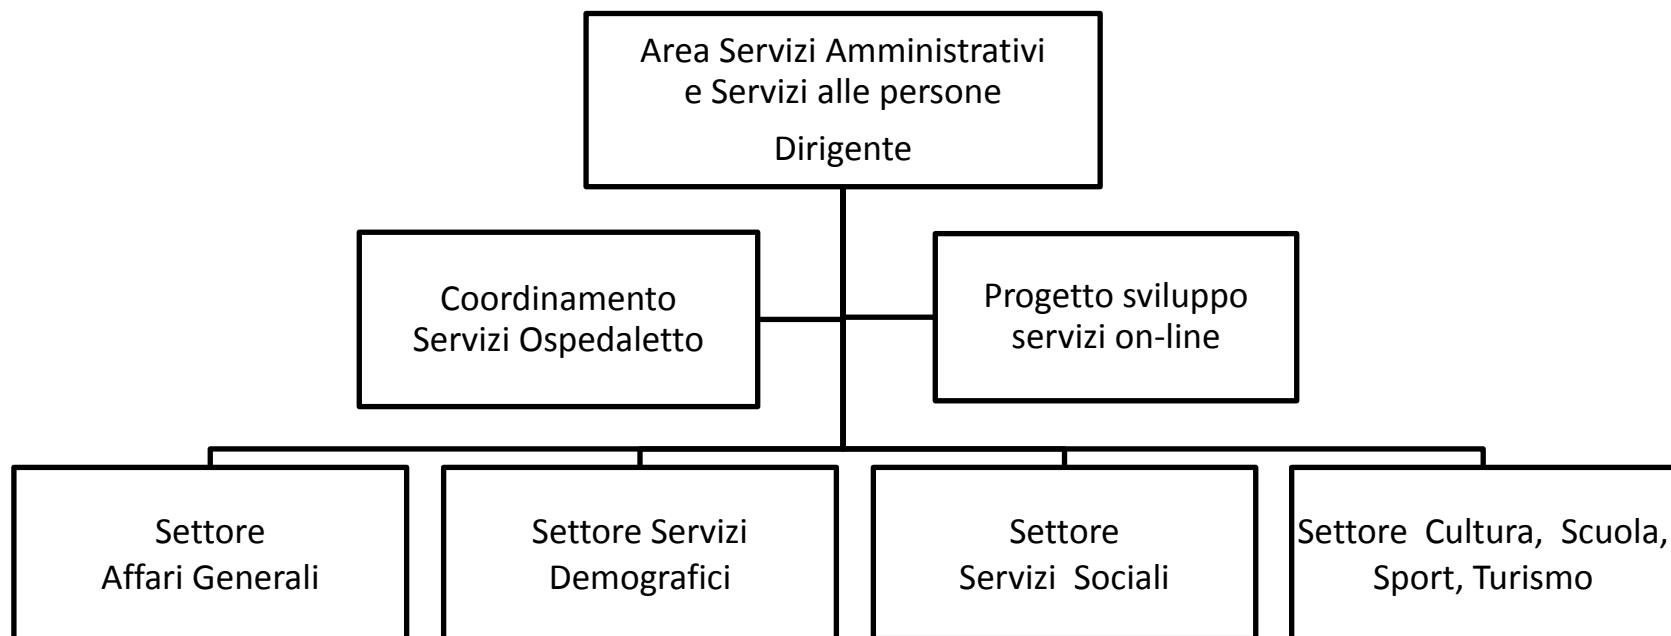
Area Servizi Amministrativi e Servizi alle persone

Dirigente

Coordinamento Servizi Ospedaletto

Progetto sviluppo servizi on-line

Settore Affari Generali

Settore Servizi Demografici

Settore Servizi Sociali

Settore Cultura, Scuola, Sport, Turismo